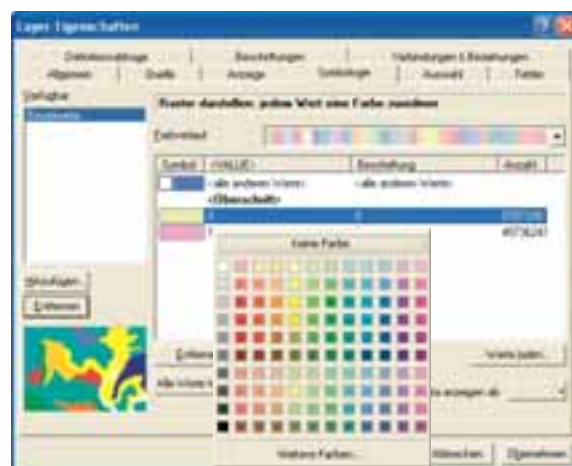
Layer Eigenschaften

Dateiabsatzlage | Beschriftungen | Verbindungen & Beziehungen
Allgemein | Quelle | Anzeige | Symbologie | Auswahl | Felder

Verfügbar
Einzelwerte

Raster darstellen, jedem Wert eine Farbe zuordnen

Farbverlauf

| Symbol | <VALUE> | Beschriftung | Anzahl |
|---|---|---|---|
| | <alle anderen Werte> | <alle anderen Werte> | |
| | <Überschrift> | | |
| | 1 | 1 | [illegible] |
| | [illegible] | | 4573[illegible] |

Keine Farbe

Weitere Farben...

Hinzufügen...
Entfernen

Werte laden...

Alle Werte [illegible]

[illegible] anzeigen als

Abbrechen
Übernehmen